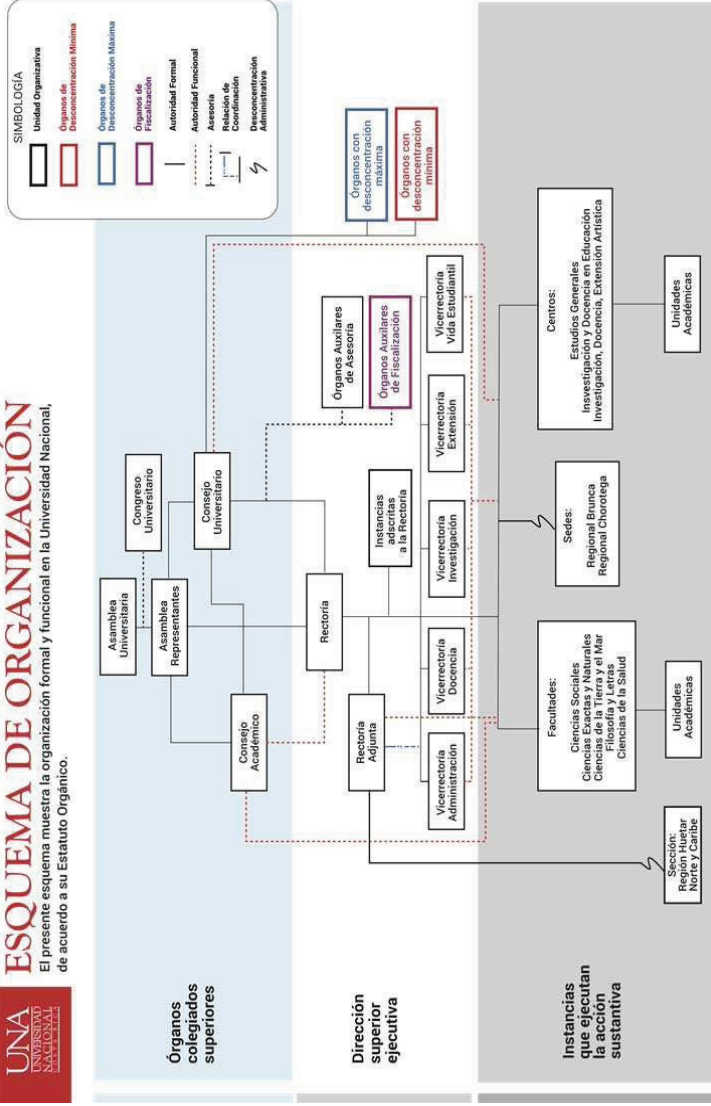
UNA UNIVERSIDAD NACIONAL COSTA RICA

ESQUEMA DE ORGANIZACIÓN

El presente esquema muestra la organización formal y funcional en la Universidad Nacional, de acuerdo a su Estatuto Orgánico.

Órganos colegiados superiores

Dirección superior ejecutiva

Instancias que ejecutan la acción sustantiva

Asamblea Universitaria

Asamblea Representantes

Congreso Universitario

Consejo Universitario

Consejo Académico

Rectoría

Rectoría Adjunta

Instancias adscritas a la Rectoría

Órganos Auxiliares de Asesoría

Órganos Auxiliares de Fiscalización

Vicerrectoría Administración

Vicerrectoría Docencia

Vicerrectoría Investigación

Vicerrectoría Extensión

Vicerrectoría Vida Estudiantil

Órganos con desconcentración máxima

Órganos con desconcentración mínima

Sección: Región Huetar Norte y Caribe

Facultades:
Ciencias Sociales
Ciencias Exactas y Naturales
Ciencias de la Tierra y el Mar
Filosofía y Letras
Ciencias de la Salud

Unidades Académicas

Sedes:
Regional Brunca
Regional Chorotega

Centros:
Estudios Generales
Investigación y Docencia en Educación
Investigación, Docencia, Extensión Artística

Unidades Académicas

SIMBOLOGÍA
Unidad Organizativa
Órganos de Desconcentración Mínima
Órganos de Desconcentración Máxima
Órganos de Fiscalización
Autoridad Formal
Autoridad Funcional
Asesoría
Relación de Coordinación
Desconcentración Administrativa